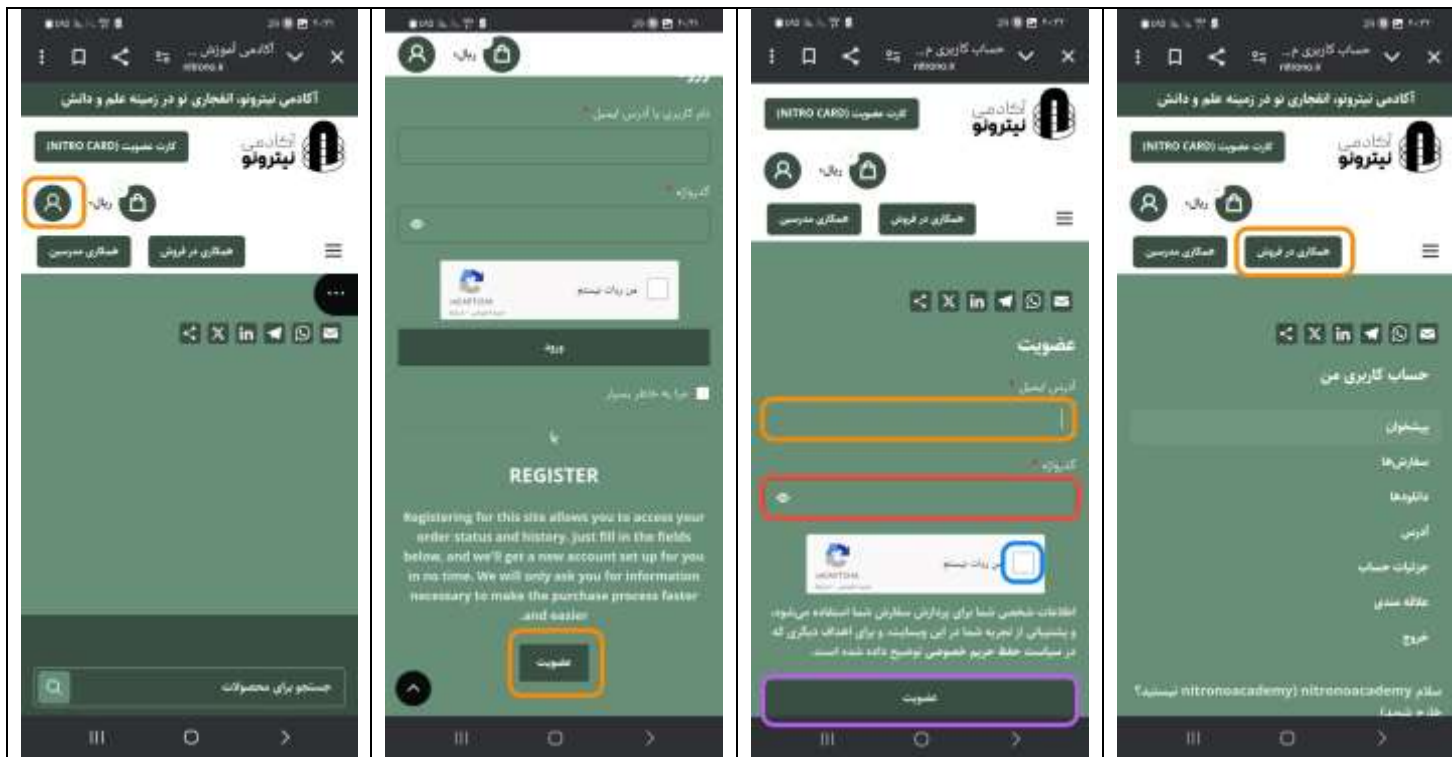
آکادمی آموزش ...
nitrono.ir
آکادمی نیترونو، انفجاری نو در زمینه علم و دانش
کارت عضویت (NITRO CARD)
آکادمی نیترونو
ریال
همکاری در فروش
همکاری مدرسین
جستجو برای محصولات

ریال
نام کاربری یا آدرس ایمیل *
گذرواژه *
من ربات نیستم
reCAPTCHA
ورود
مرا به خاطر بسپار
یا
REGISTER
Registering for this site allows you to access your order status and history. Just fill in the fields below, and we'll get a new account set up for you in no time. We will only ask you for information necessary to make the purchase process faster and easier.
عضویت

حساب کاربری م...
nitrono.ir
کارت عضویت (NITRO CARD)
آکادمی نیترونو
ریال
همکاری در فروش
همکاری مدرسین
عضویت
آدرس ایمیل *
گذرواژه *
من ربات نیستم
reCAPTCHA
اطلاعات شخصی شما برای پردازش سفارش شما استفاده می‌شود، و پشتیبانی از تجربه شما در این وبسایت، و برای اهداف دیگری که در سیاست حفظ حریم خصوصی توضیح داده شده است.
عضویت

حساب کاربری من
nitrono.ir
آکادمی نیترونو، انفجاری نو در زمینه علم و دانش
کارت عضویت (NITRO CARD)
آکادمی نیترونو
ریال
همکاری در فروش
همکاری مدرسین
حساب کاربری من
پیشخوان
سفارش‌ها
دانلودها
آدرس
جزئیات حساب
علاقه مندی
خروج
سلام nitronoacademy (nitronoacademy نیستید؟
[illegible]